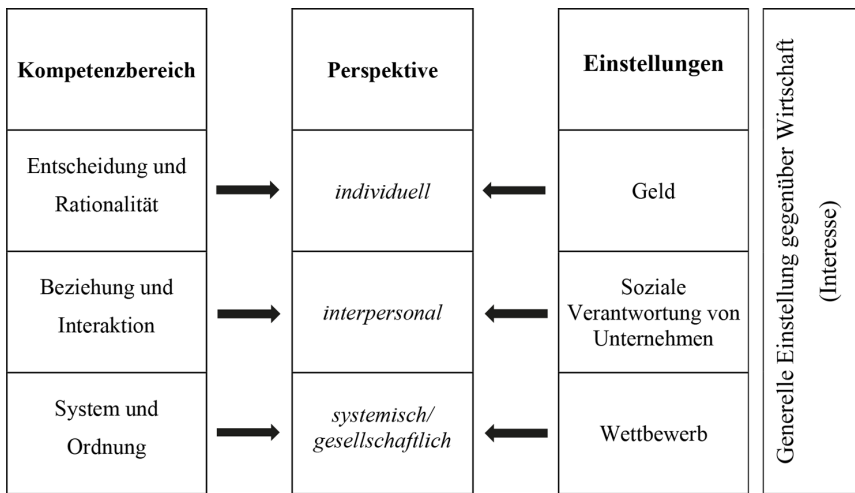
Kompetenzbereich

Entscheidung und Rationalität

Beziehung und Interaktion

System und Ordnung

Perspektive

*individuell*

*interpersonal*

*systemisch/ gesellschaftlich*

Einstellungen

Geld

Soziale Verantwortung von Unternehmen

Wettbewerb

Generelle Einstellung gegenüber Wirtschaft (Interesse)